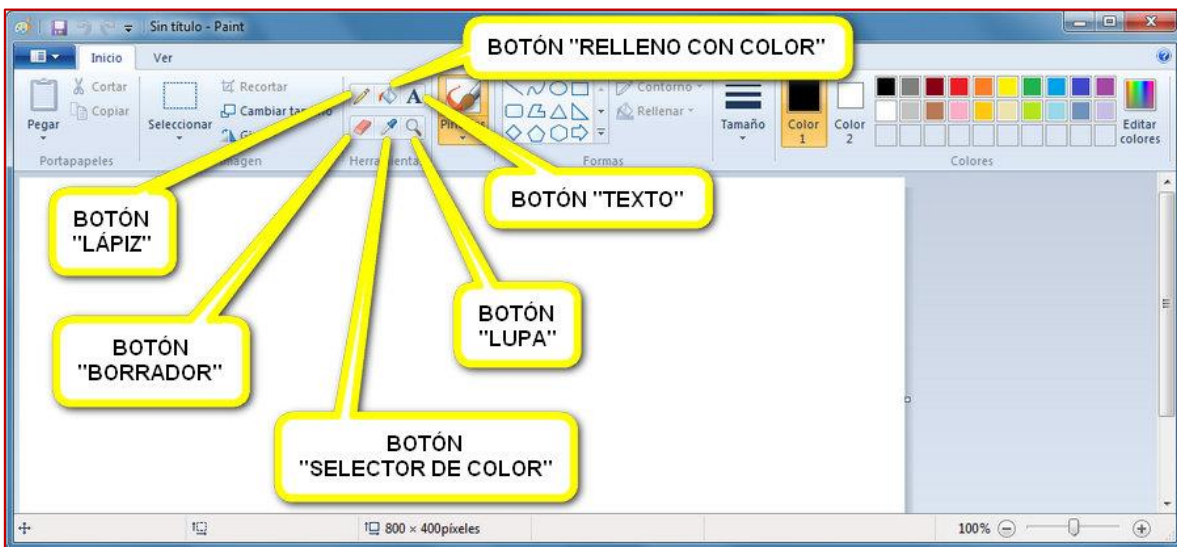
Sin título - Paint

Inicio Ver

BOTÓN "RELLENO CON COLOR"

Cortar
Copiar
Pegar
Portapapeles

Seleccionar
Recortar
Cambiar ta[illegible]
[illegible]
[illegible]magen

Herra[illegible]

Pin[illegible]

Contorno
Rellenar
Formas

Tamaño

Color 1

Color 2

Editar colores

Colores

BOTÓN "TEXTO"

BOTÓN "LÁPIZ"

BOTÓN "BORRADOR"

BOTÓN "LUPA"

BOTÓN "SELECTOR DE COLOR"

800 × 400píxeles

100%